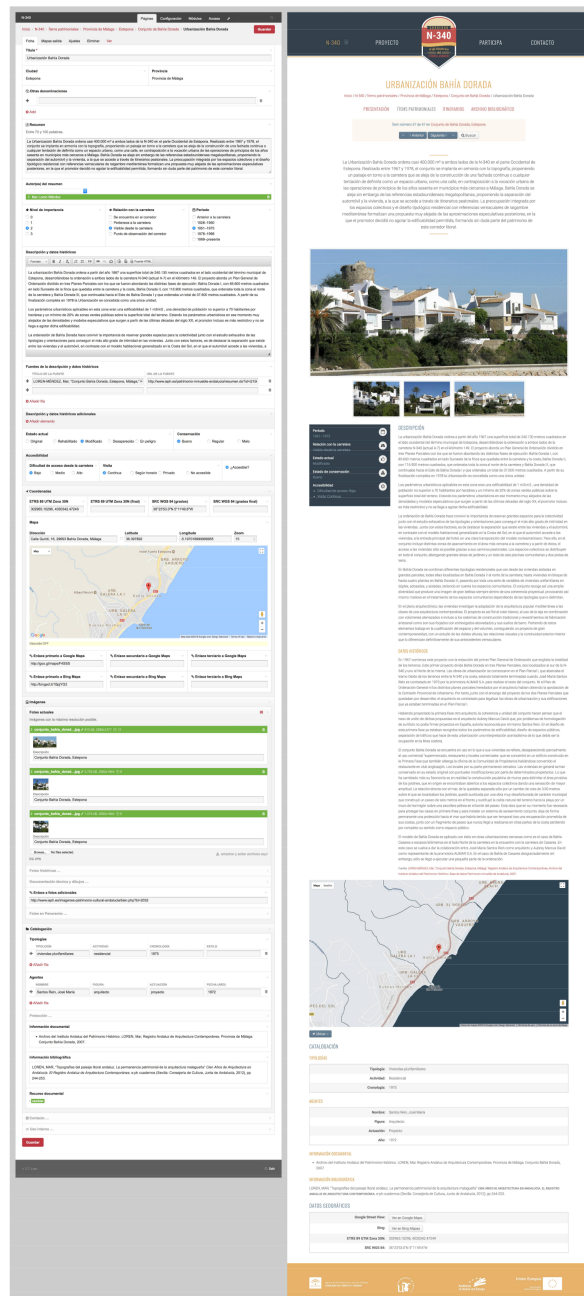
N-340

PROYECTO

PARTICIPA

CONTACTO

URBANIZACIÓN BAHÍA DORADA

PRESENTACIÓN

ITEMS PATRIMONIALES

ITINERARIOS

ARCHIVO BIBLIOGRÁFICO

DESCRIPCIÓN

DATOS HISTÓRICOS

CATALOGACIÓN

TIPOLOGÍAS

AGENTES

DATOS GEOGRÁFICOS

Guardar